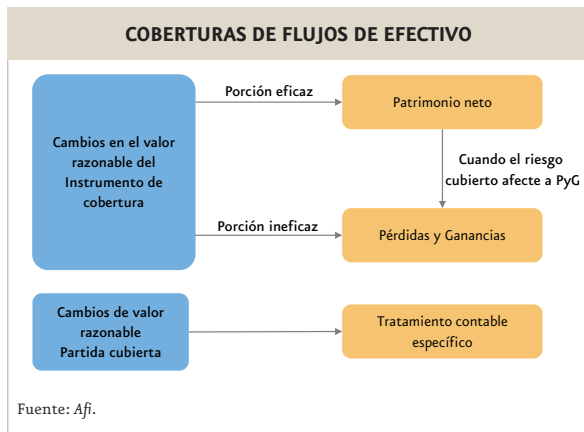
COBERTURAS DE FLUJOS DE EFECTIVO

Cambios en el valor razonable del Instrumento de cobertura

Porción eficaz

Patrimonio neto

Cuando el riesgo cubierto afecte a PyG

Porción ineficaz

Pérdidas y Ganancias

Cambios de valor razonable Partida cubierta

Tratamiento contable específico

Fuente: *Afi*.